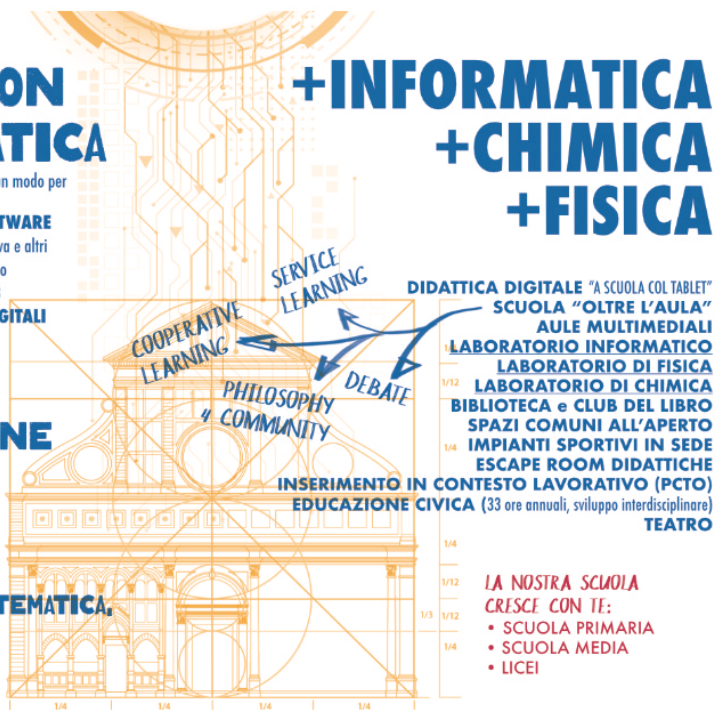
ON
ATICA
n modo per
TWARE
va e altri
o
GITALI

NE

TEMATICA,

+INFORMATICA
+CHIMICA
+FISICA

SERVICE LEARNING

COOPERATIVE LEARNING

DEBATE

PHILOSOPHY 4 COMMUNITY

DIDATTICA DIGITALE "A SCUOLA COL TABLET"
SCUOLA "OLTRE L'AULA"
AULE MULTIMEDIALI
LABORATORIO INFORMATICO
LABORATORIO DI FISICA
LABORATORIO DI CHIMICA
BIBLIOTECA e CLUB DEL LIBRO
SPAZI COMUNI ALL'APERTO
IMPIANTI SPORTIVI IN SEDE
ESCAPE ROOM DIDATTICHE
INSERIMENTO IN CONTESTO LAVORATIVO (PCTO)
EDUCAZIONE CIVICA (33 ore annuali, sviluppo interdisciplinare)
TEATRO

LA NOSTRA SCUOLA CRESCE CON TE:
• SCUOLA PRIMARIA
• SCUOLA MEDIA
• LICEI

1/12
1/12
1/4
1/4
1/12
1/3
1/4
1/4
1/4
1/4
1/4